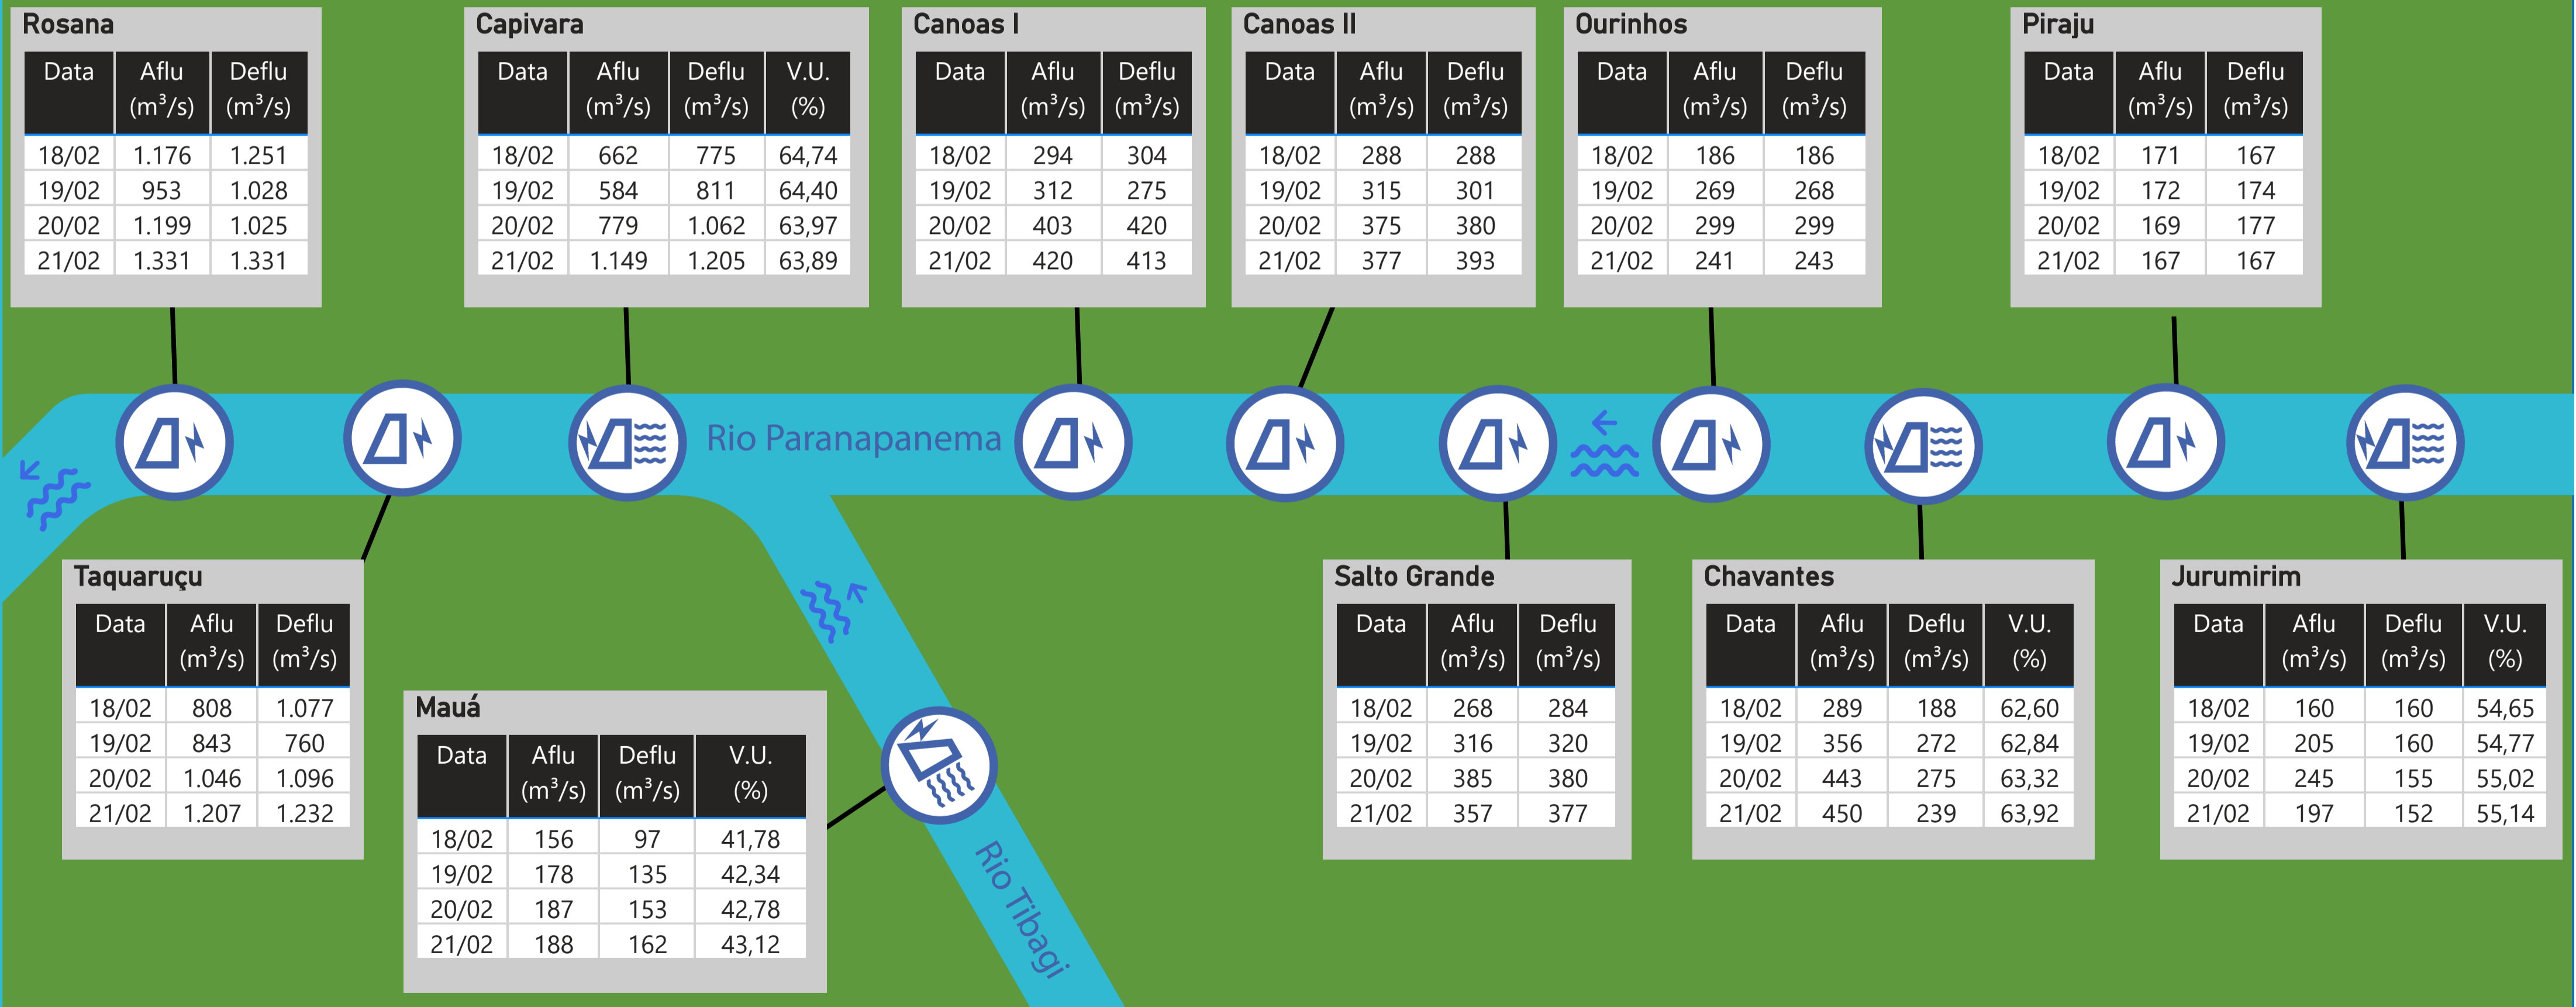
Rosana

| Data | Aflu ($m^3/s$) | Deflu ($m^3/s$) |
|---|---|---|
| 18/02 | 1.176 | 1.251 |
| 19/02 | 953 | 1.028 |
| 20/02 | 1.199 | 1.025 |
| 21/02 | 1.331 | 1.331 |

Capivara

| Data | Aflu ($m^3/s$) | Deflu ($m^3/s$) | V.U. (%) |
|---|---|---|---|
| 18/02 | 662 | 775 | 64,74 |
| 19/02 | 584 | 811 | 64,40 |
| 20/02 | 779 | 1.062 | 63,97 |
| 21/02 | 1.149 | 1.205 | 63,89 |

Canoas I

| Data | Aflu ($m^3/s$) | Deflu ($m^3/s$) |
|---|---|---|
| 18/02 | 294 | 304 |
| 19/02 | 312 | 275 |
| 20/02 | 403 | 420 |
| 21/02 | 420 | 413 |

Canoas II

| Data | Aflu ($m^3/s$) | Deflu ($m^3/s$) |
|---|---|---|
| 18/02 | 288 | 288 |
| 19/02 | 315 | 301 |
| 20/02 | 375 | 380 |
| 21/02 | 377 | 393 |

Ourinhos

| Data | Aflu ($m^3/s$) | Deflu ($m^3/s$) |
|---|---|---|
| 18/02 | 186 | 186 |
| 19/02 | 269 | 268 |
| 20/02 | 299 | 299 |
| 21/02 | 241 | 243 |

Piraju

| Data | Aflu ($m^3/s$) | Deflu ($m^3/s$) |
|---|---|---|
| 18/02 | 171 | 167 |
| 19/02 | 172 | 174 |
| 20/02 | 169 | 177 |
| 21/02 | 167 | 167 |

Rio Paranapanema

Taquaruçu

| Data | Aflu ($m^3/s$) | Deflu ($m^3/s$) |
|---|---|---|
| 18/02 | 808 | 1.077 |
| 19/02 | 843 | 760 |
| 20/02 | 1.046 | 1.096 |
| 21/02 | 1.207 | 1.232 |

Mauá

| Data | Aflu ($m^3/s$) | Deflu ($m^3/s$) | V.U. (%) |
|---|---|---|---|
| 18/02 | 156 | 97 | 41,78 |
| 19/02 | 178 | 135 | 42,34 |
| 20/02 | 187 | 153 | 42,78 |
| 21/02 | 188 | 162 | 43,12 |

Rio Tibagi

Salto Grande

| Data | Aflu ($m^3/s$) | Deflu ($m^3/s$) |
|---|---|---|
| 18/02 | 268 | 284 |
| 19/02 | 316 | 320 |
| 20/02 | 385 | 380 |
| 21/02 | 357 | 377 |

Chavantes

| Data | Aflu ($m^3/s$) | Deflu ($m^3/s$) | V.U. (%) |
|---|---|---|---|
| 18/02 | 289 | 188 | 62,60 |
| 19/02 | 356 | 272 | 62,84 |
| 20/02 | 443 | 275 | 63,32 |
| 21/02 | 450 | 239 | 63,92 |

Jurumirim

| Data | Aflu ($m^3/s$) | Deflu ($m^3/s$) | V.U. (%) |
|---|---|---|---|
| 18/02 | 160 | 160 | 54,65 |
| 19/02 | 205 | 160 | 54,77 |
| 20/02 | 245 | 155 | 55,02 |
| 21/02 | 197 | 152 | 55,14 |